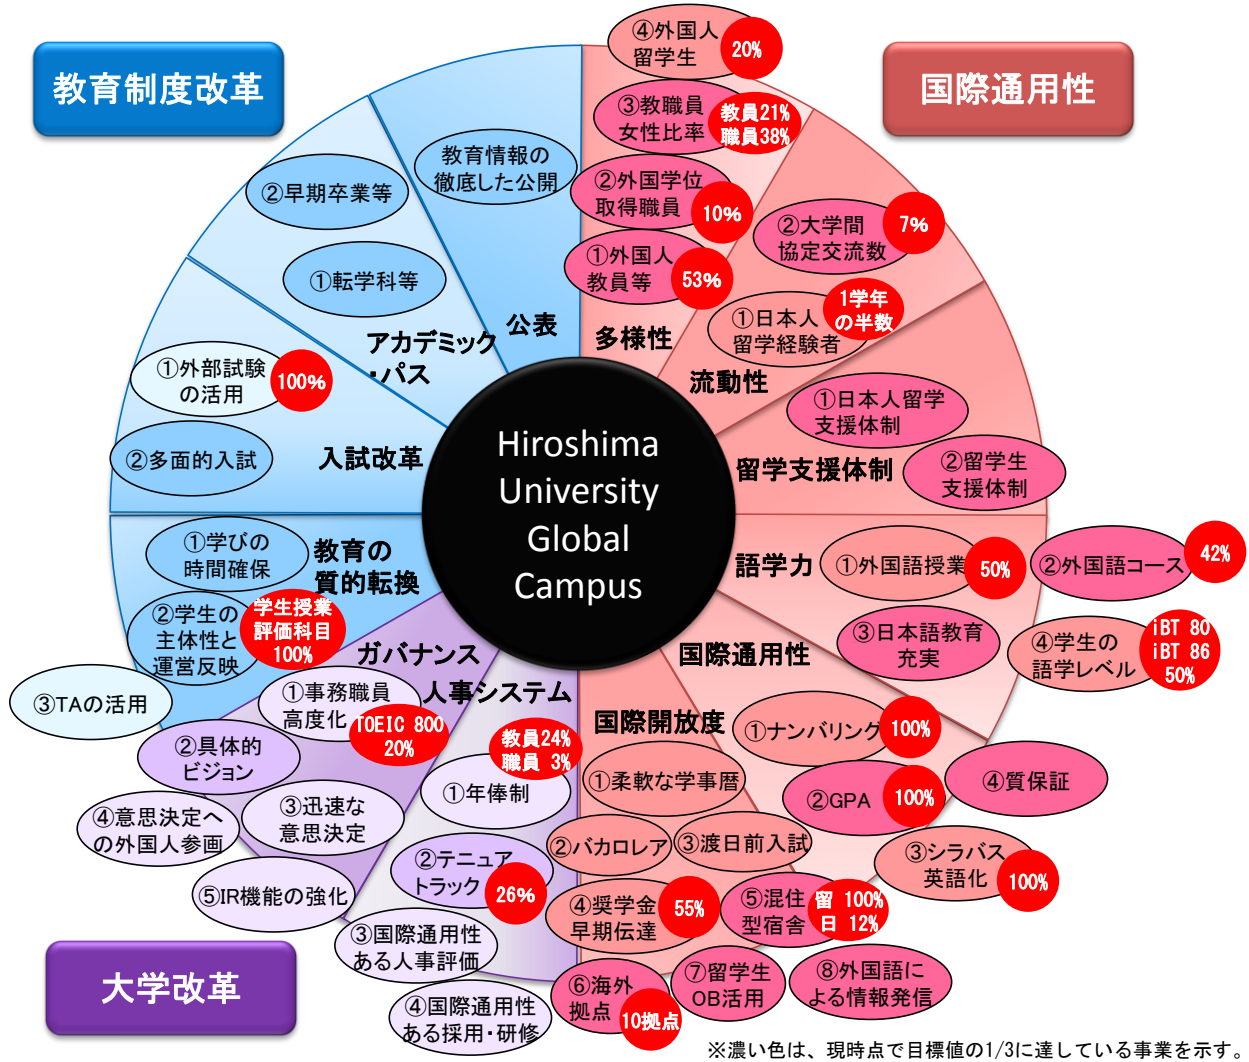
教育制度改革

国際通用性

大学改革

Hiroshima University Global Campus

公表

教育情報の徹底した公開

アカデミック・パス

②早期卒業等

①転学科等

入試改革

①外部試験の活用 100%

②多面的入試

教育の質的転換

①学びの時間確保

②学生の主体性と運営反映 学生授業評価科目 100%

③TAの活用

ガバナンス

①事務職員高度化 TOEIC 800 20%

②具体的ビジョン

③迅速な意思決定

④意思決定への外国人参画

⑤IR機能の強化

人事システム

教員24% 職員 3%

①年俸制

②テニュアトラック 26%

③国際通用性ある人事評価

④国際通用性ある採用･研修

多様性

④外国人留学生 20%

③教職員女性比率 教員21% 職員38%

②外国学位取得職員 10%

①外国人教員等 53%

流動性

②大学間協定交流数 7%

①日本人留学経験者 1学年の半数

留学支援体制

①日本人留学支援体制

②留学生支援体制

語学力

①外国語授業 50%

②外国語コース 42%

国際通用性

③日本語教育充実

④学生の語学レベル iBT 80 iBT 86 50%

国際開放度

①ナンバリング 100%

②GPA 100%

④質保証

③シラバス英語化 100%

①柔軟な学事暦

②バカロレア

③渡日前入試

④奨学金早期伝達 55%

⑤混住型宿舎 留 100% 日 12%

⑥海外拠点 10拠点

⑦留学生OB活用

⑧外国語による情報発信

※濃い色は、現時点で目標値の1/3に達している事業を示す。